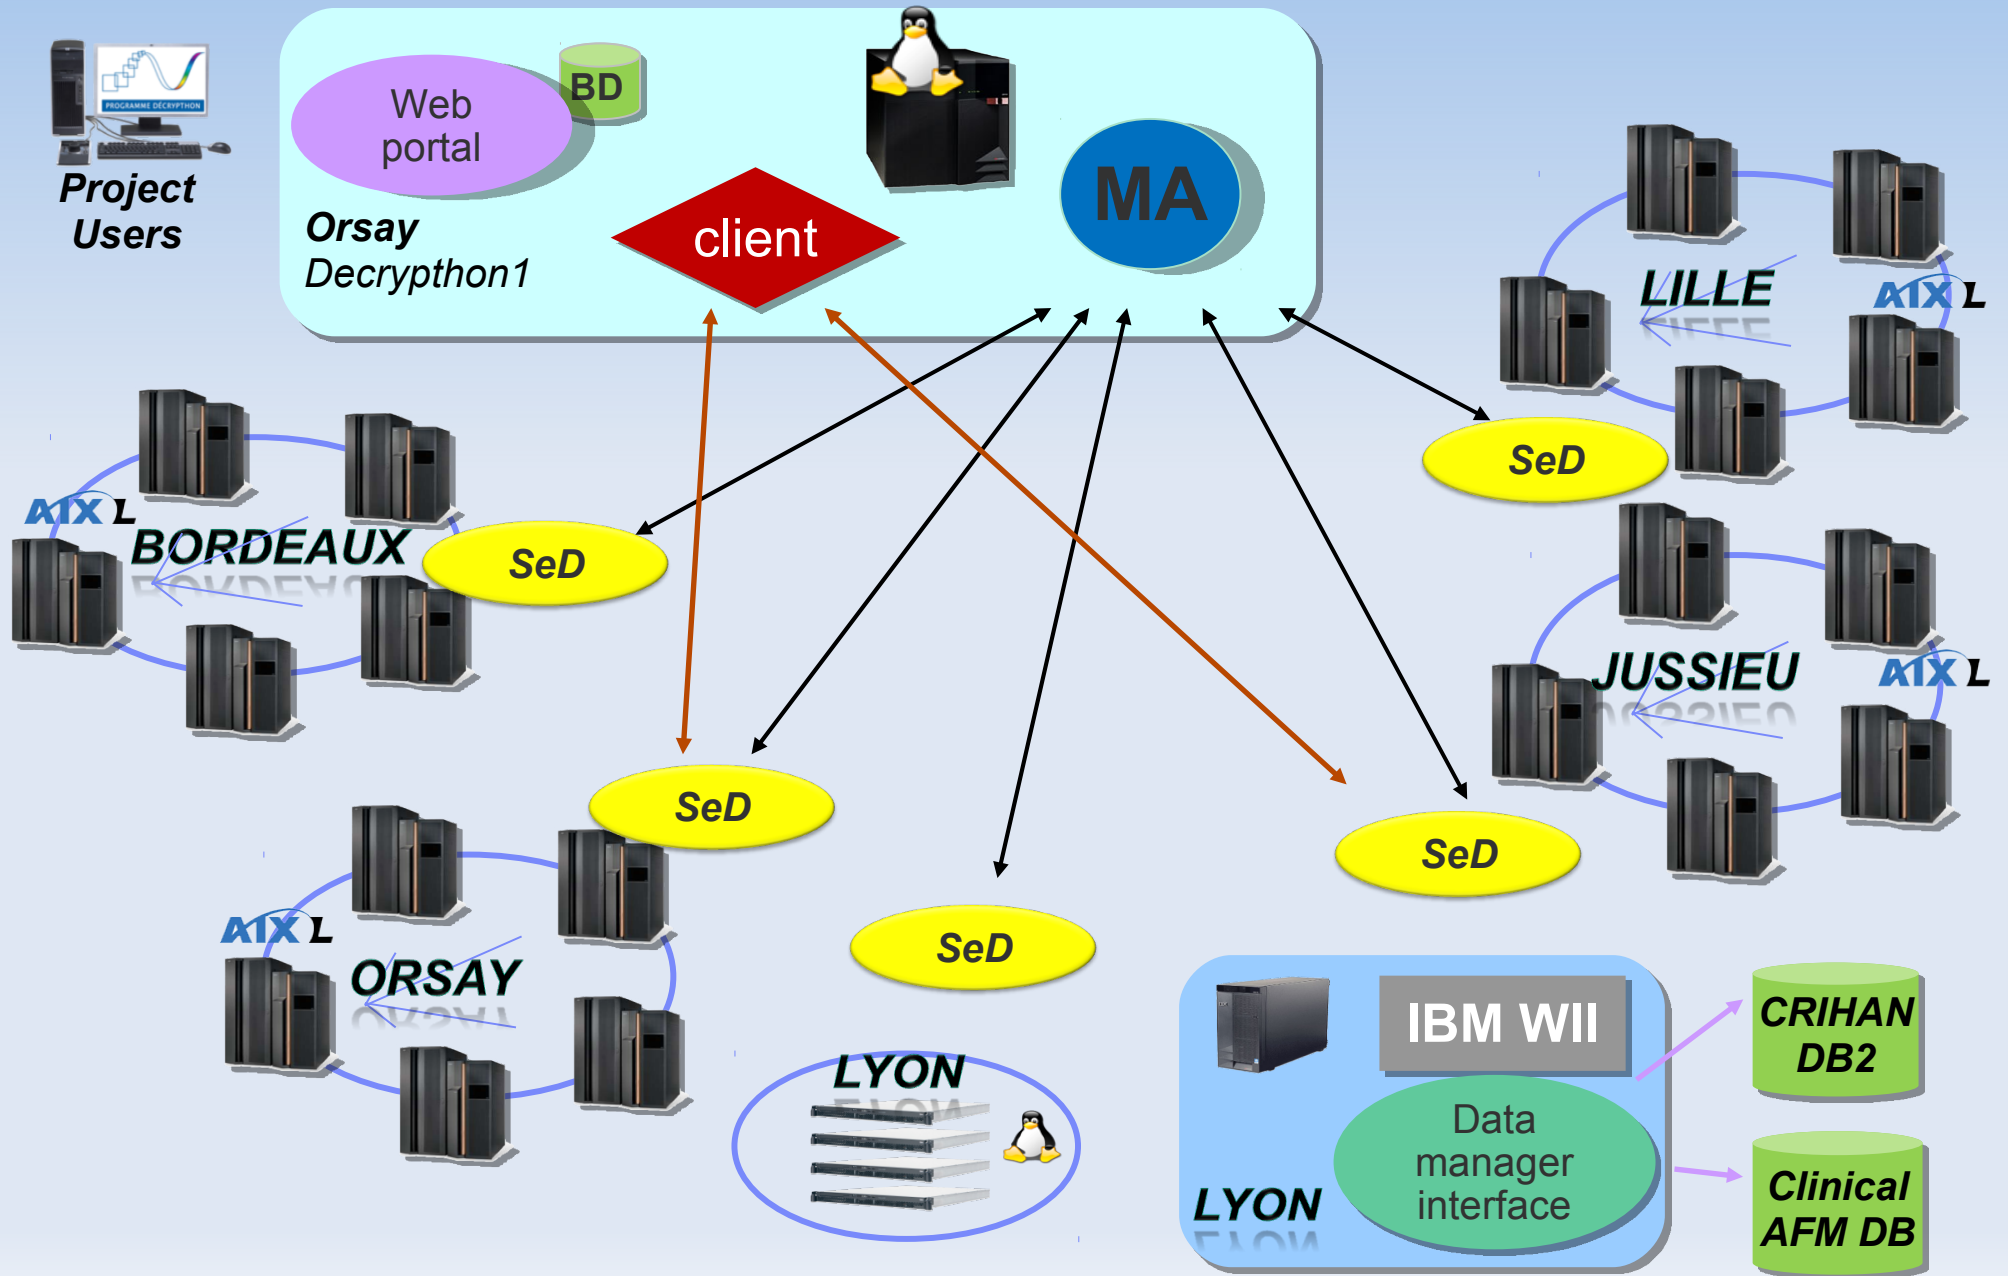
PROGRAMME DÉCRYPTHON
Project Users

Web portal
BD
Orsay
Decrypthon1
client
MA

LILLE
AIX L
SeD

BORDEAUX
AIX L
SeD

JUSSIEU
AIX L

SeD

SeD

ORSAY
AIX L

SeD

LYON

IBM WII
Data manager interface
LYON

CRIHAN DB2
Clinical AFM DB